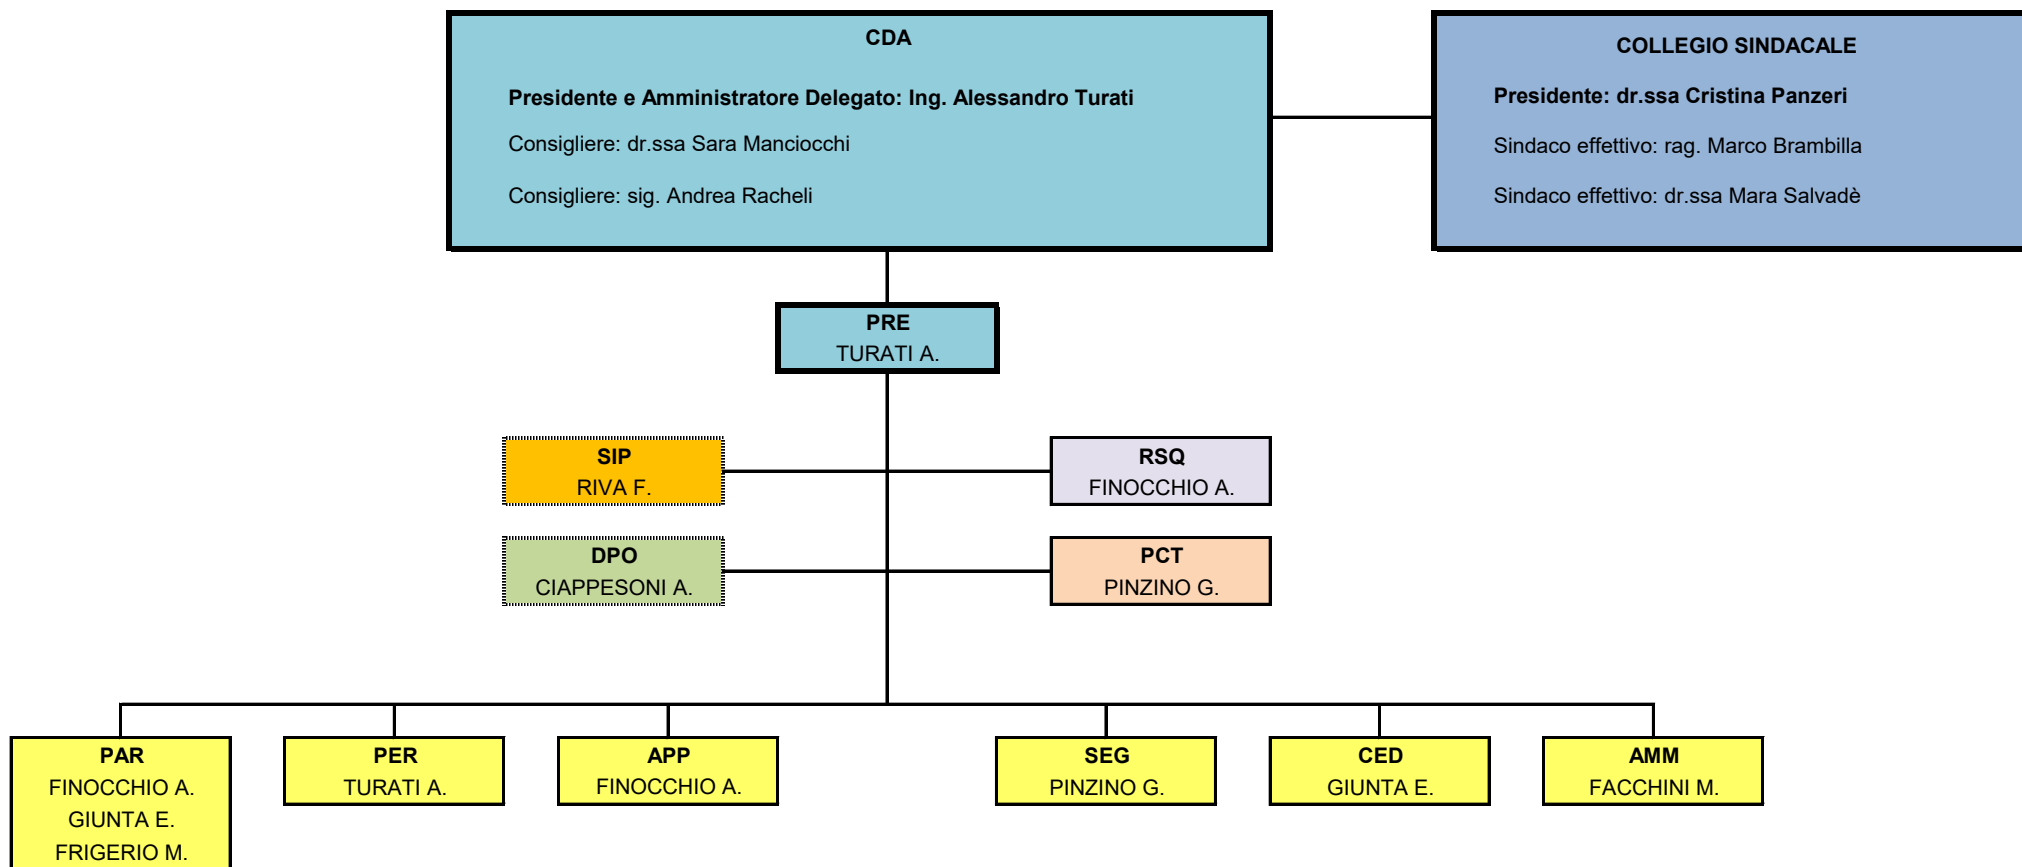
CDA

Presidente e Amministratore Delegato: Ing. Alessandro Turati

Consigliere: dr.ssa Sara Manciocchi

Consigliere: sig. Andrea Racheli

COLLEGIO SINDACALE

Presidente: dr.ssa Cristina Panzeri

Sindaco effettivo: rag. Marco Brambilla

Sindaco effettivo: dr.ssa Mara Salvadè

PRE
TURATI A.

SIP
RIVA F.

RSQ
FINOCCHIO A.

DPO
CIAPPESONI A.

PCT
PINZINO G.

PAR
FINOCCHIO A.
GIUNTA E.
FRIGERIO M.

PER
TURATI A.

APP
FINOCCHIO A.

SEG
PINZINO G.

CED
GIUNTA E.

AMM
FACCHINI M.